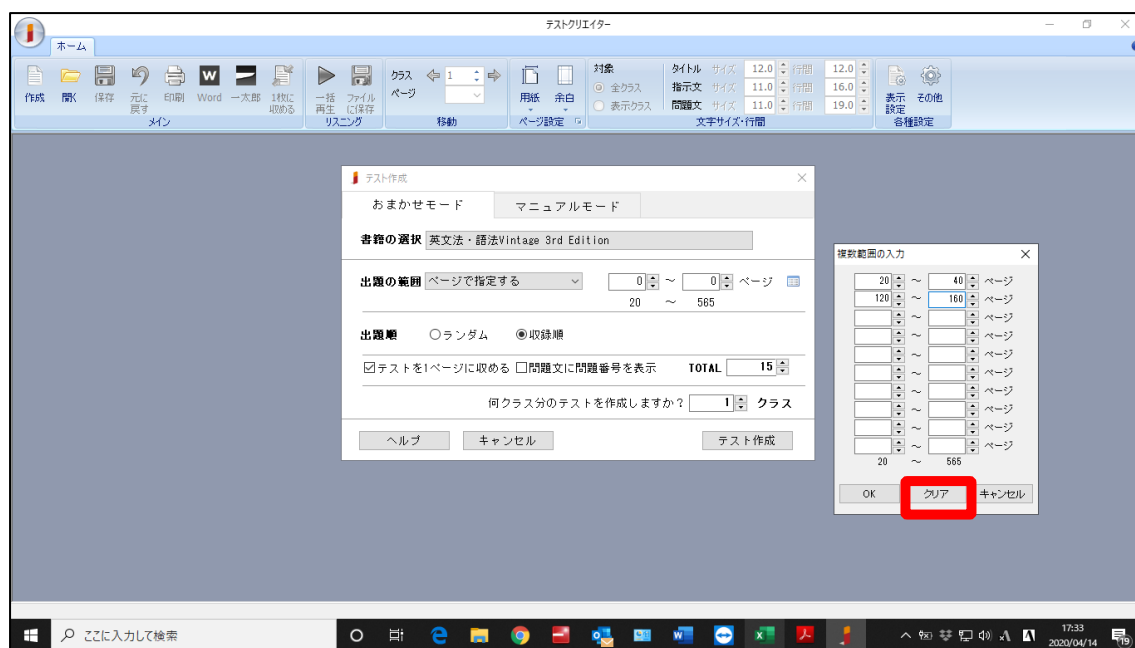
テストクリエイター

ホーム

作成 開く 保存 元に戻す 印刷 Word 一太郎 1枚に収める
メイン
一括再生 ファイルに保存
リスニング
クラス ページ 1
移動
用紙 余白
ページ設定
対象
全クラス
表示クラス
タイトル サイズ 12.0 行間 12.0
指示文 サイズ 11.0 行間 16.0
問題文 サイズ 11.0 行間 19.0
文字サイズ・行間
表示設定 その他
各種設定

テスト作成

おまかせモード マニュアルモード

書籍の選択 英文法・語法Vintage 3rd Edition

出題の範囲 ページで指定する 0 ～ 0 ページ
20 ～ 565

出題順 ○ランダム ◉収録順

☑テストを1ページに収める ☐問題文に問題番号を表示 TOTAL 15

何クラス分のテストを作成しますか？ 1 クラス

ヘルプ キャンセル テスト作成

複数範囲の入力

20 ～ 40 ページ
120 ～ 160 ページ
～ ページ
～ ページ
～ ページ
～ ページ
～ ページ
～ ページ
～ ページ
～ ページ
20 ～ 565

OK クリア キャンセル

ここに入力して検索

17:33
2020/04/14